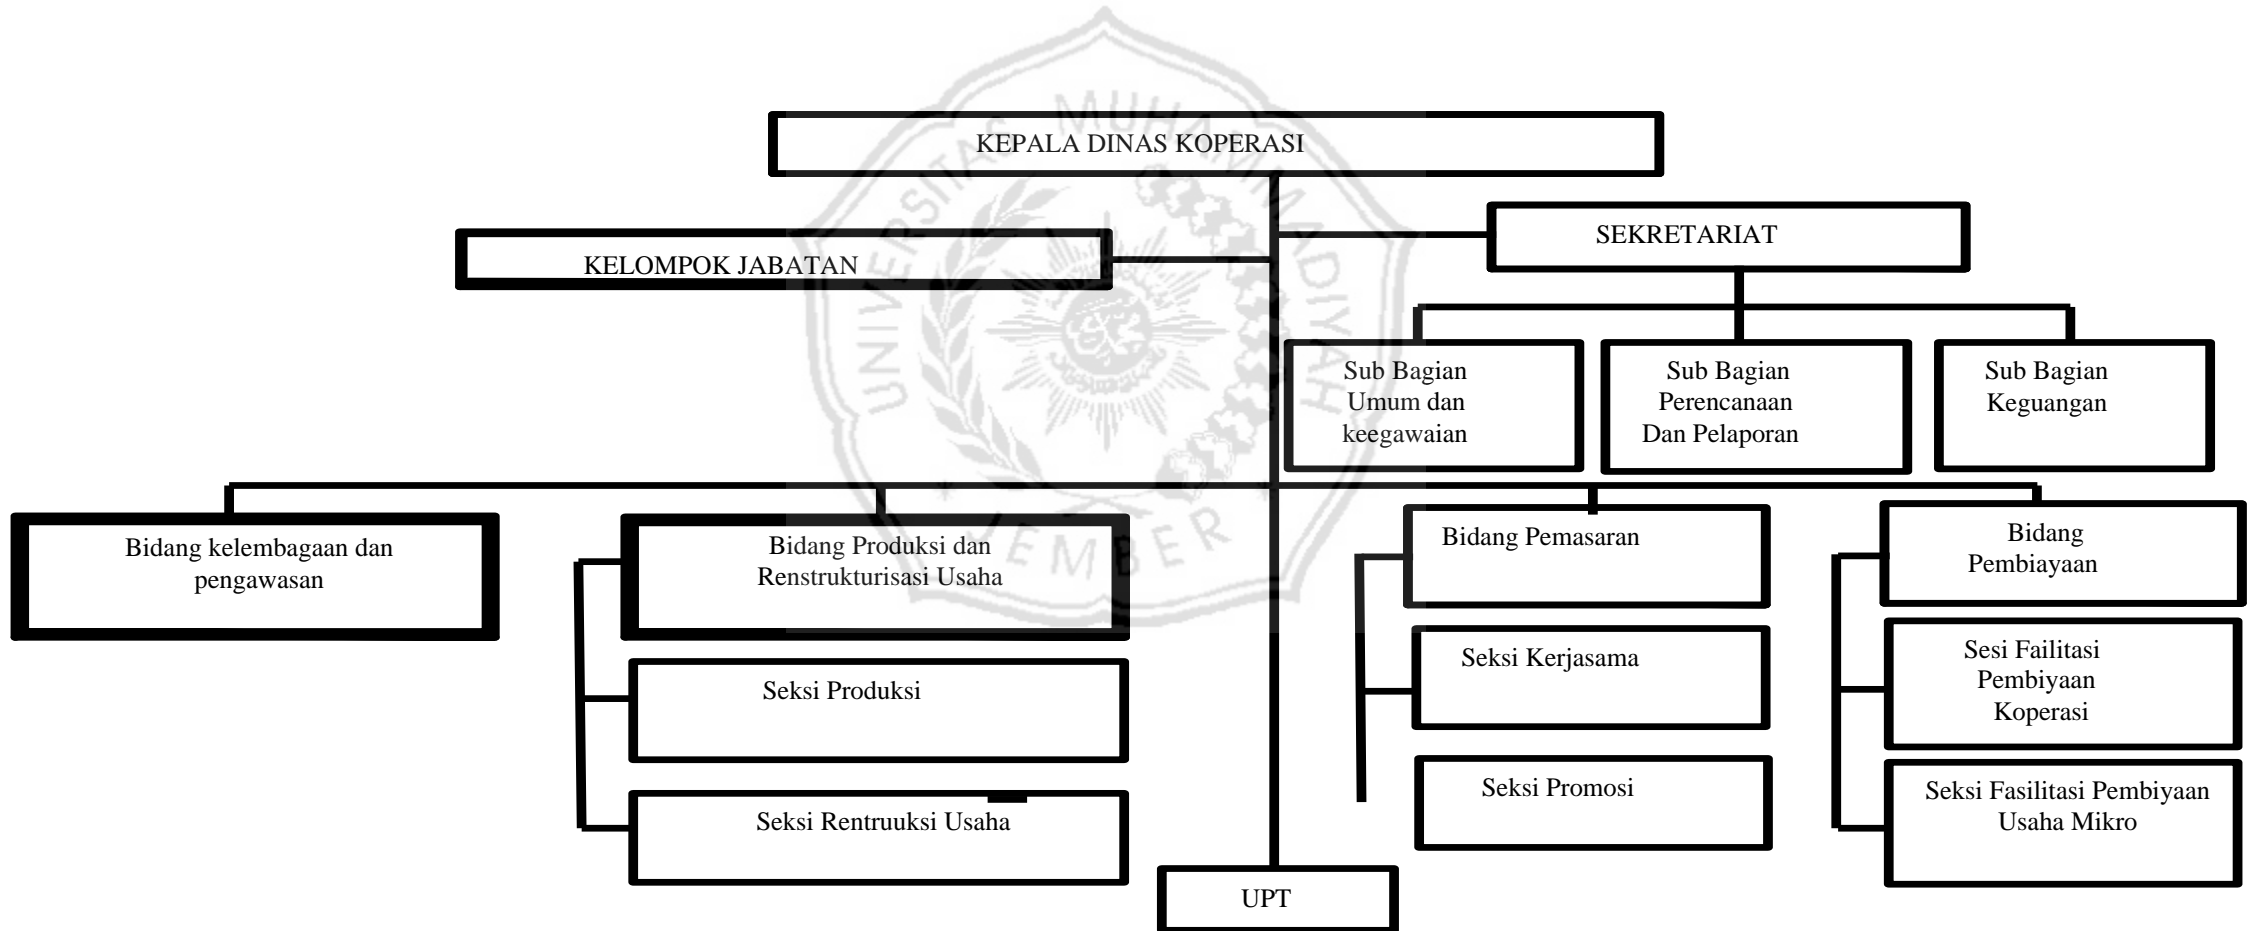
KEPALA DINAS KOPERASI

KELOMPOK JABATAN

SEKRETARIAT

Sub Bagian Umum dan keegawaian

Sub Bagian Perencanaan Dan Pelaporan

Sub Bagian Keguangan

Bidang kelembagaan dan pengawasan

Bidang Produksi dan Renstrukturisasi Usaha

Seksi Produksi

Seksi Rentruuksi Usaha

Bidang Pemasaran

Seksi Kerjasama

Seksi Promosi

Bidang Pembiayaan

Sesi Failitasi Pembiyaan Koperasi

Seksi Fasilitasi Pembiyaan Usaha Mikro

UPT

UNIVERSITAS MUHAMMADIYAH JEMBER